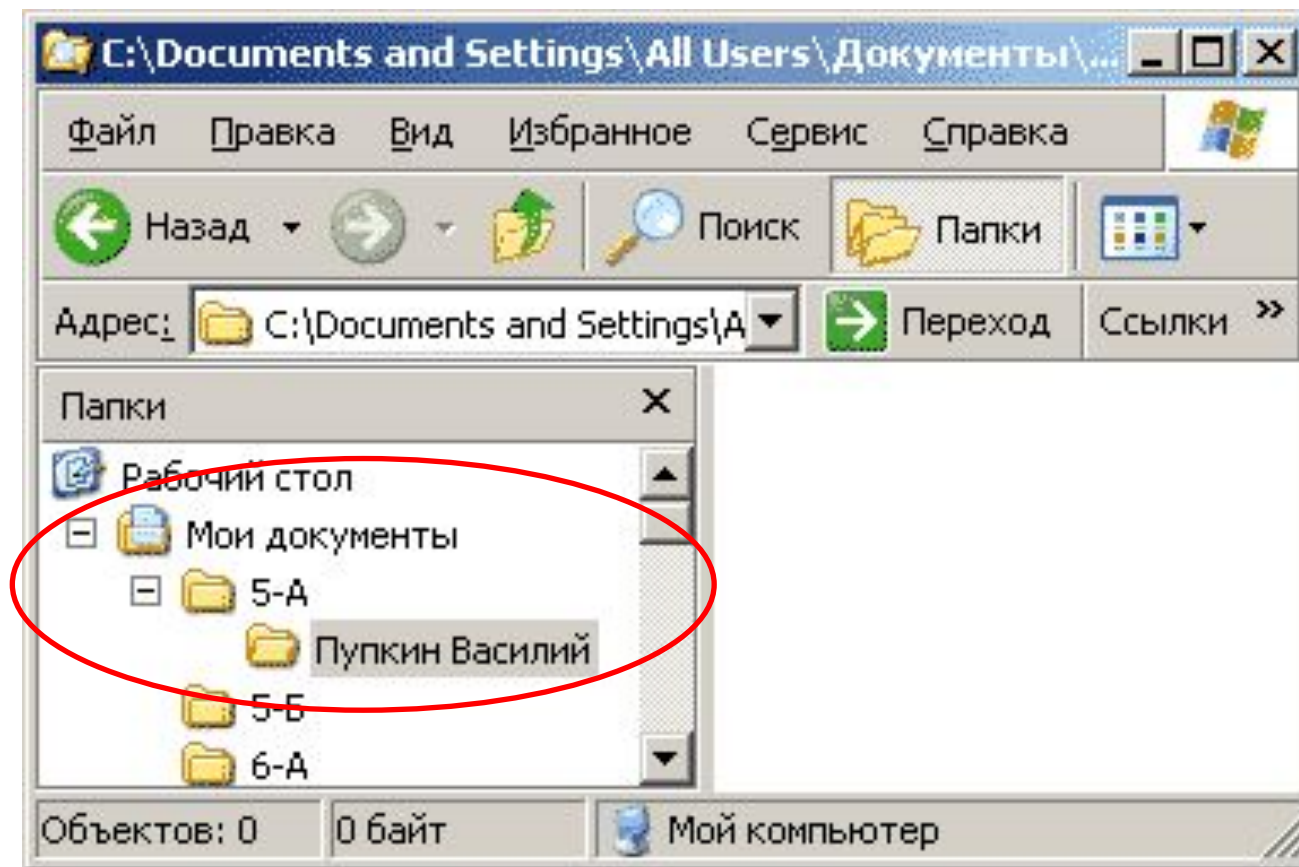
C:\Documents and Settings\All Users\Документы\...

Файл Правка Вид Избранное Сервис Справка

Назад Поиск Папки

Адрес: C:\Documents and Settings\A Переход Ссылки »

Папки ×

Рабочий стол
Мои документы
5-А
Пупкин Василий
5-Б
6-А

Объектов: 0 | 0 байт | Мой компьютер